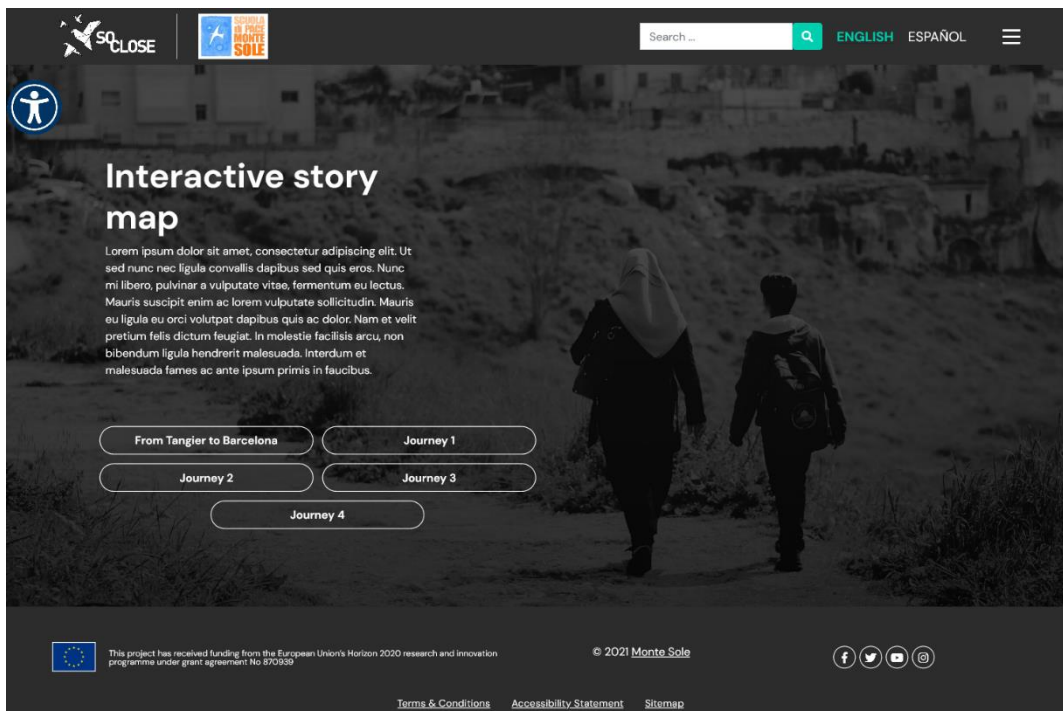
SO CLOSE

SCUOLA DI PACE MONTE SOLE

Search ...

ENGLISH ESPAÑOL

Interactive story map

Lorem ipsum dolor sit amet, consectetur adipiscing elit. Ut sed nunc nec ligula convallis dapibus sed quis eros. Nunc mi libero, pulvinar a vulputate vitae, fermentum eu lectus. Mauris suscipit enim ac lorem vulputate sollicitudin. Mauris eu ligula eu orci volutpat dapibus quis ac dolor. Nam et velit pretium felis dictum feugiat. In molestie facilisis arcu, non bibendum ligula hendrerit malesuada. Interdum et malesuada fames ac ante ipsum primis in faucibus.

From Tangier to Barcelona

Journey 1

Journey 2

Journey 3

Journey 4

This project has received funding from the European Union's Horizon 2020 research and innovation programme under grant agreement No 870939

© 2021 Monte Sole

Terms & Conditions Accessibility Statement Sitemap